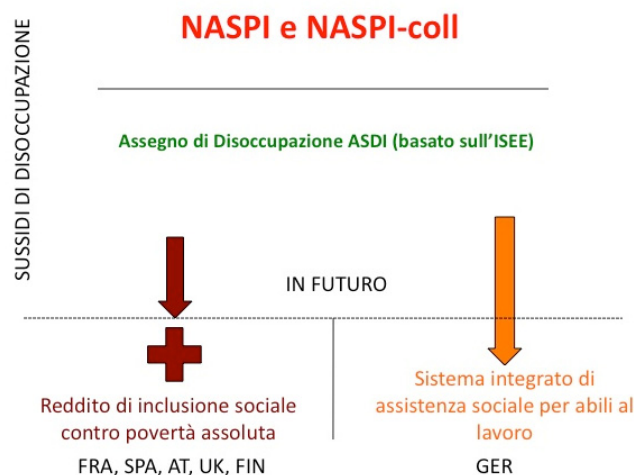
SUSSIDI DI DISOCCUPAZIONE

NASPI e NASPI-coll

Assegno di Disoccupazione ASDI (basato sull'ISEE)

IN FUTURO

Reddito di inclusione sociale contro povertà assoluta

FRA, SPA, AT, UK, FIN

Sistema integrato di assistenza sociale per abili al lavoro

GER